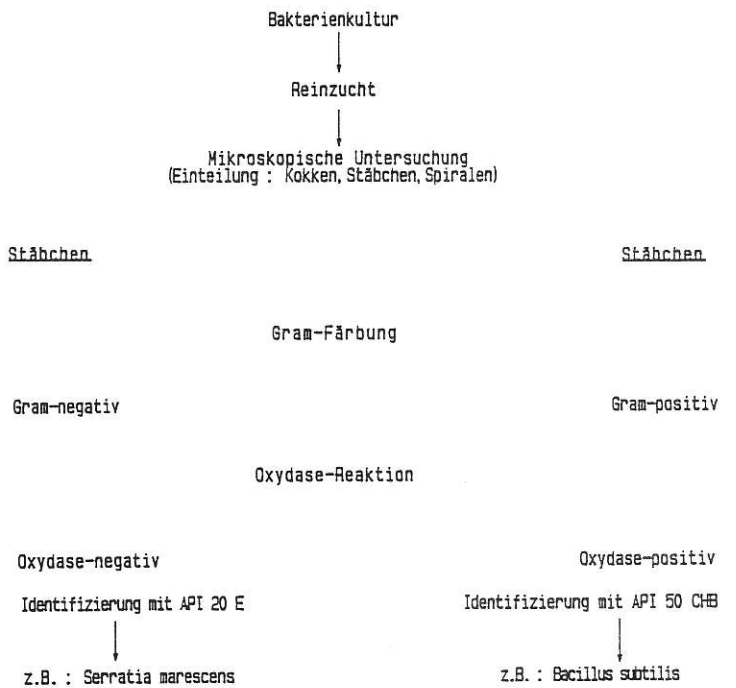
Bakterienkultur

Reinzucht

Mikroskopische Untersuchung
(Einteilung : Kokken, Stäbchen, Spiralen)

Stäbchen

Stäbchen

Gram-Färbung

Gram-negativ

Gram-positiv

Oxydase-Reaktion

Oxydase-negativ

Identifizierung mit API 20 E

z.B. : Serratia marescens

Oxydase-positiv

Identifizierung mit API 50 CHB

z.B. : Bacillus subtilis